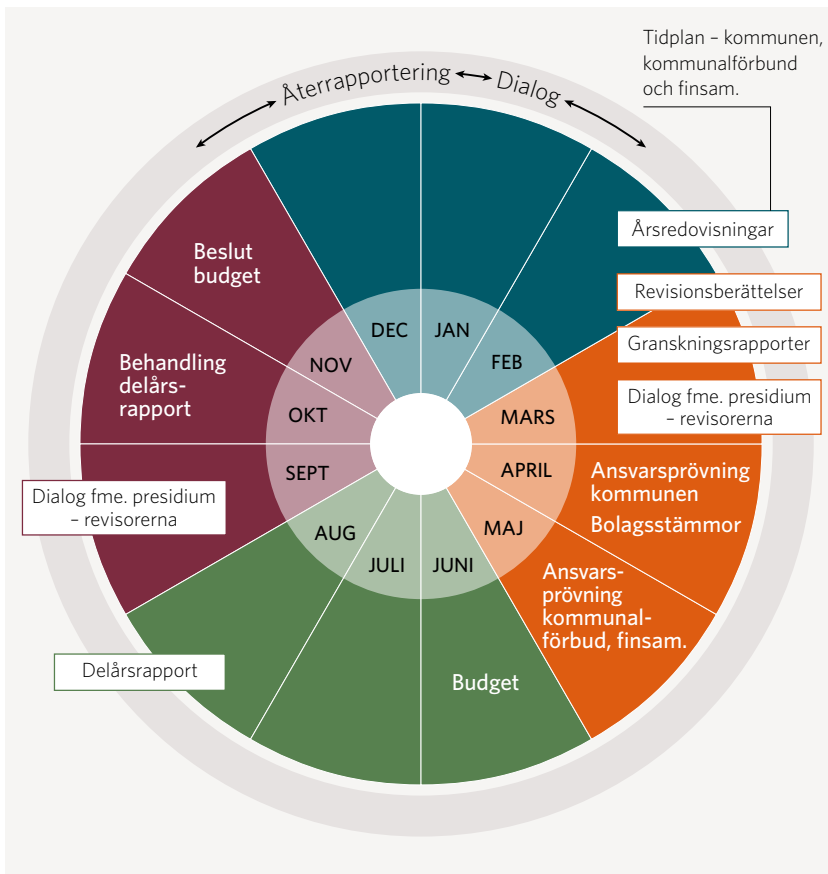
Tidplan – kommunen, kommunalförbund och finsam.

Återrapportering Dialog

Årsredovisningar

Revisionsberättelser

Granskningsrapporter

Dialog fme. presidium – revisorerna

Beslut budget

Behandling delårsrapport

DEC
JAN
FEB
MARS
APRIL
MAJ
JUNI
JULI
AUG
SEPT
OKT
NOV

Ansvarsprövning kommunen
Bolagsstämmor

Ansvarsprövning kommunalförbud, finsam.

Dialog fme. presidium – revisorerna

Delårsrapport

Budget